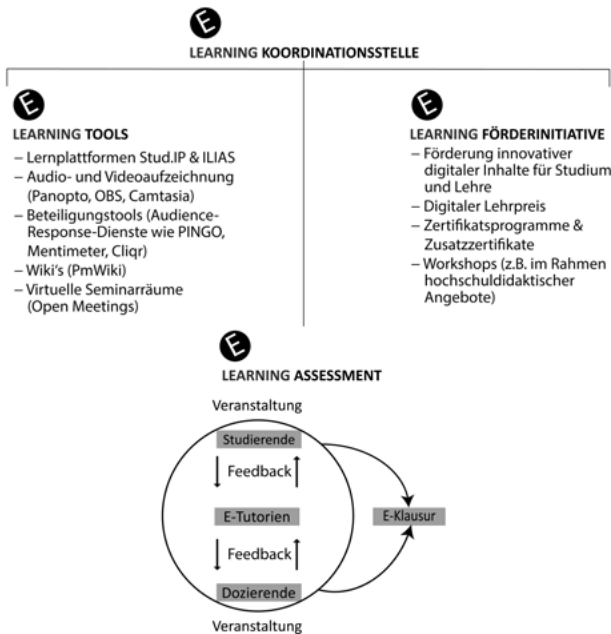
E

LEARNING KOORDINATIONSSTELLE

E

LEARNING TOOLS

– Lernplattformen Stud.IP & ILIAS
– Audio- und Videoaufzeichnung (Panopto, OBS, Camtasia)
– Beteiligungstools (Audience-Response-Dienste wie PINGO, Mentimeter, Cliqr)
– Wiki's (PmWiki)
– Virtuelle Seminarräume (Open Meetings)

E

LEARNING FÖRDERINITIATIVE

– Förderung innovativer digitaler Inhalte für Studium und Lehre
– Digitaler Lehrpreis
– Zertifikatsprogramme & Zusatzzertifikate
– Workshops (z.B. im Rahmen hochschuldidaktischer Angebote)

E

LEARNING ASSESSMENT

Veranstaltung

Studierende

Feedback

E-Tutorien

Feedback

Dozierende

E-Klausur

Veranstaltung